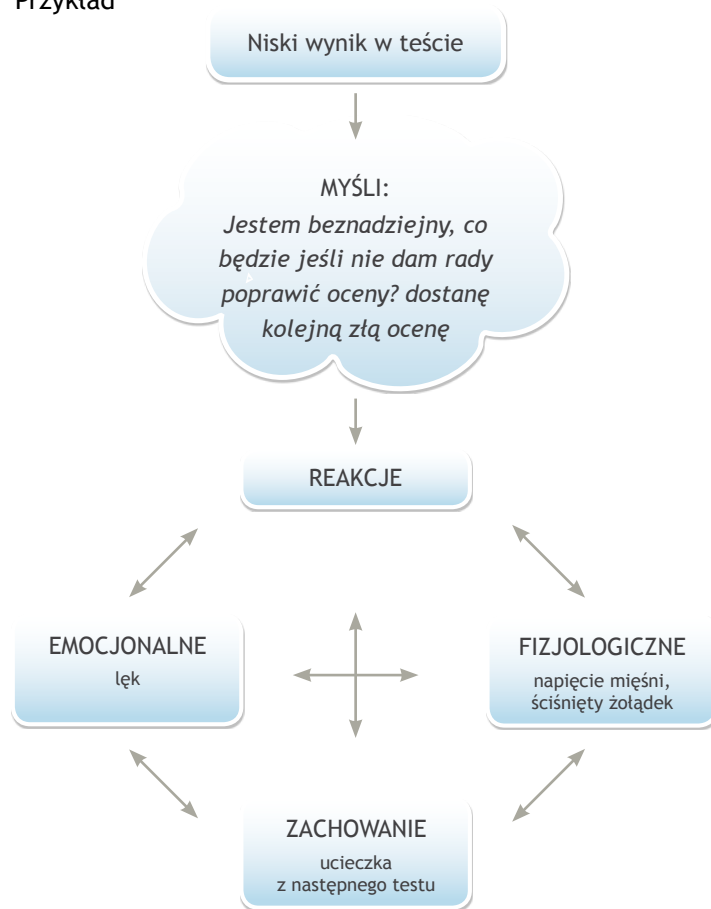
Przykład

Niski wynik w teście

MYŚLI:
*Jestem beznadziejny, co będzie jeśli nie dam rady poprawić oceny? dostanę kolejną złą ocenę*

REAKCJE

EMOCJONALNE
lęk

FIZJOLOGICZNE
napięcie mięśni, ściśnięty żołądek

ZACHOWANIE
ucieczka
z następnego testu